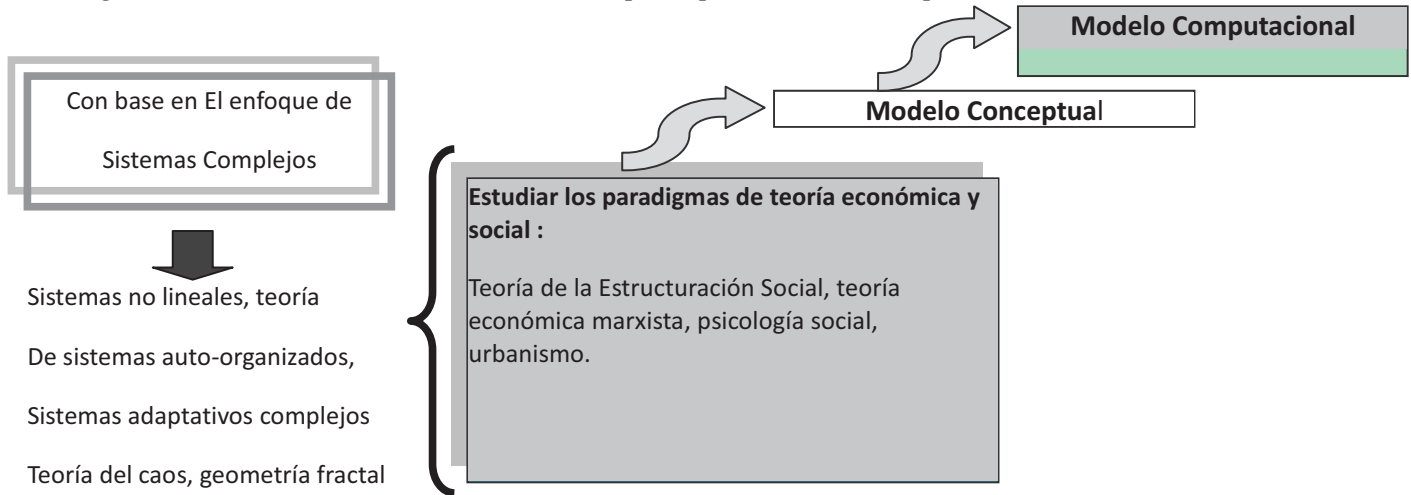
Modelo Computacional

Modelo Conceptual

Con base en El enfoque de Sistemas Complejos

Sistemas no lineales, teoría De sistemas auto-organizados, Sistemas adaptativos complejos Teoría del caos, geometría fractal

**Estudiar los paradigmas de teoría económica y social :**

Teoría de la Estructuración Social, teoría económica marxista, psicología social, urbanismo.